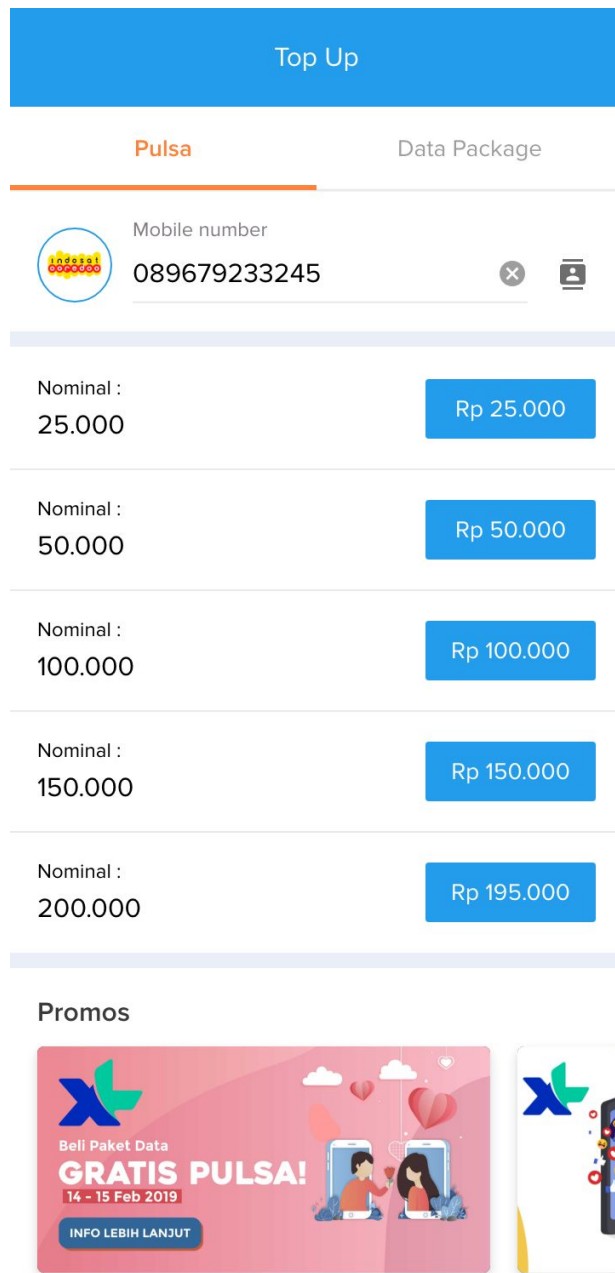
Top Up

Pulsa

Data Package

indosat ooredoo

Mobile number

089679233245

Nominal :
25.000

Rp 25.000

Nominal :
50.000

Rp 50.000

Nominal :
100.000

Rp 100.000

Nominal :
150.000

Rp 150.000

Nominal :
200.000

Rp 195.000

Promos

XL

Beli Paket Data

GRATIS PULSA!

14 - 15 Feb 2019

INFO LEBIH LANJUT

XL